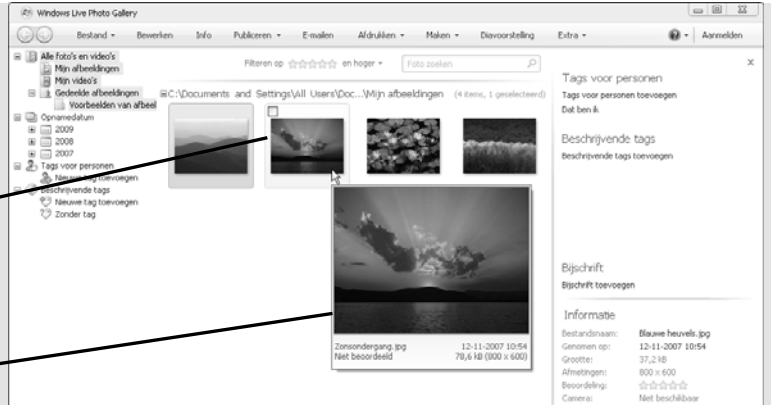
Windows Live Photo Gallery

Bestand Bewerken Info Publiceren E-mailen Afdrukken Maken Diavoorstelling Extra Aanmelden

Alle foto's en video's
Mijn afbeeldingen
Mijn video's
Gedeelde afbeeldingen
Voorbeelden van afbeel
Opnamedatum
2009
2008
2007
Tags voor personen
Nieuwe tag toevoegen
Beschrijvende tags
Nieuwe tag toevoegen
Zonder tag

Filteren op en hoger

Foto zoeken

C:\Documents and Settings\All Users\Doc...\Mijn afbeeldingen (4 items, 1 geselecteerd)

Zonsondergang.jpg 12-11-2007 10:54
Niet beoordeeld 78,6 kB (800 x 600)

Tags voor personen
Tags voor personen toevoegen
Dat ben ik

Beschrijvende tags
Beschrijvende tags toevoegen

Bijschrift
Bijschrift toevoegen

Informatie
| Bestandsnaam: | Blauwe heuvels.jpg |
|---|---|
| Genomen op: | 12-11-2007 10:54 |
| Grootte: | 37,2 kB |
| Afmetingen: | 800 x 600 |
| Beoordeling: | |
| Camera: | Niet beschikbaar |